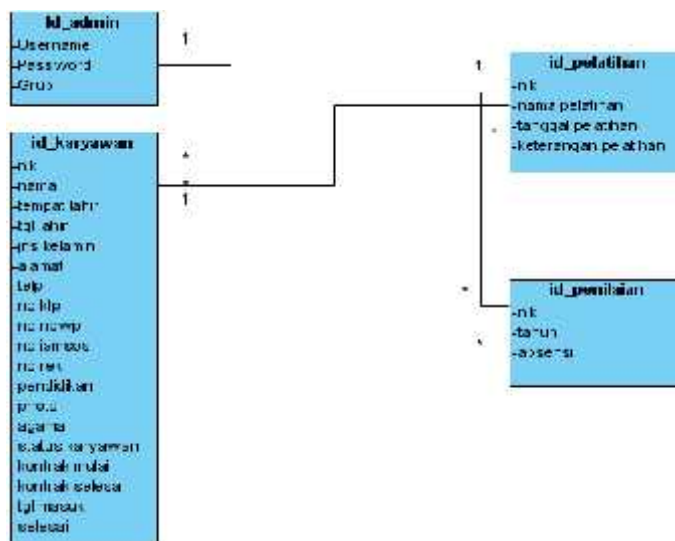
id_admin
-Username
-Password
-Grup

1

id_karyawan
-nik
-nama
-tempat lahir
-tgl lahir
-jnis kelamin
-alamat
-telp
-no ktp
-no npwp
-no jamsos
-no rek
-pendidikan
-prodi
-agama
-status karyawan
-kontrak mulai
-kontrak selesai
-tgl masuk
-selesai

*
*
1

1

id_pelatihan
-nik
-nama pelatihan
-tanggal pelatihan
-keterangan pelatihan

*

*

id_penilaian
-nik
-tahun
-absensi